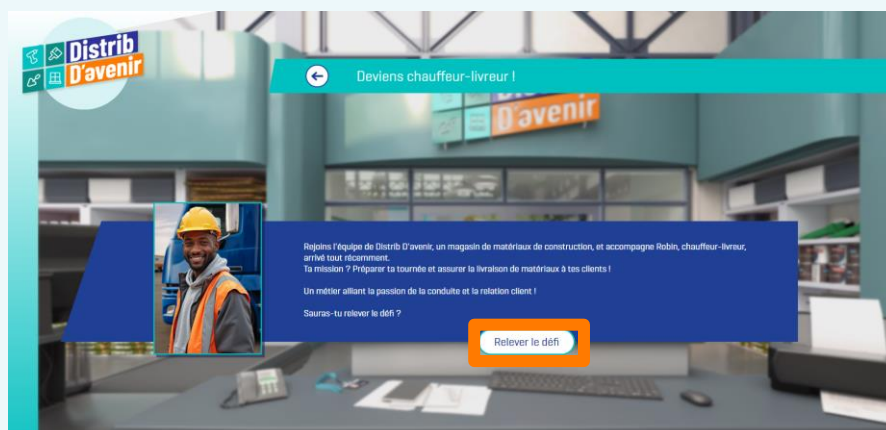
Distrib D'avenir

Deviens chauffeur-livreur !

D'avenir

Rejoins l'équipe de Distrib D'avenir, un magasin de matériaux de construction, et accompagne Robin, chauffeur-livreur, arrivé tout récemment.
Ta mission ? Préparer ta tournée et assurer la livraison de matériaux à tes clients !

Un métier alliant la passion de la conduite et la relation client !

Sauras-tu relever le défi ?

Relever le défi